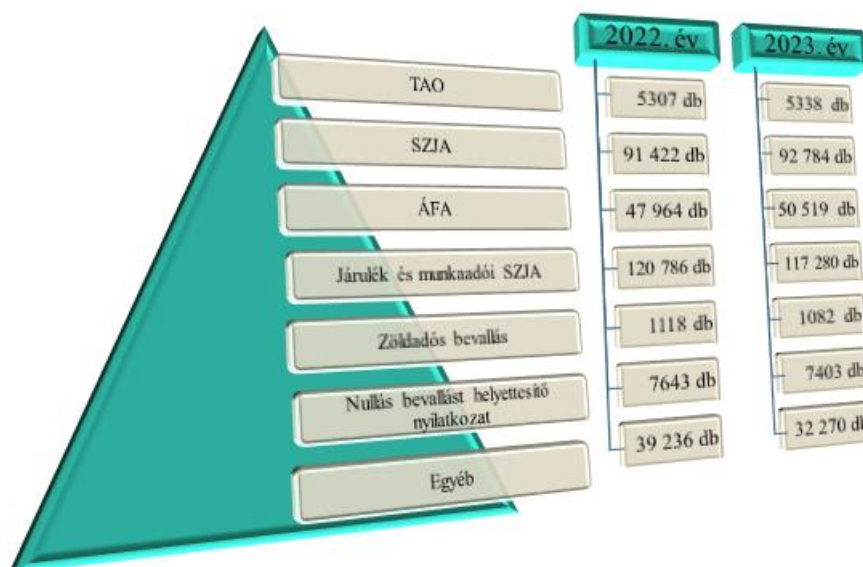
| | 2022. év | 2023. év |
|---|---|---|
| TAO | 5307 db | 5338 db |
| SZJA | 91 422 db | 92 784 db |
| ÁFA | 47 964 db | 50 519 db |
| Járulék és munkaadói SZJA | 120 786 db | 117 280 db |
| Zöldadós bevallás | 1118 db | 1082 db |
| Nullás bevallást helyettesítő nyilatkozat | 7643 db | 7403 db |
| Egyéb | 39 236 db | 32 270 db |